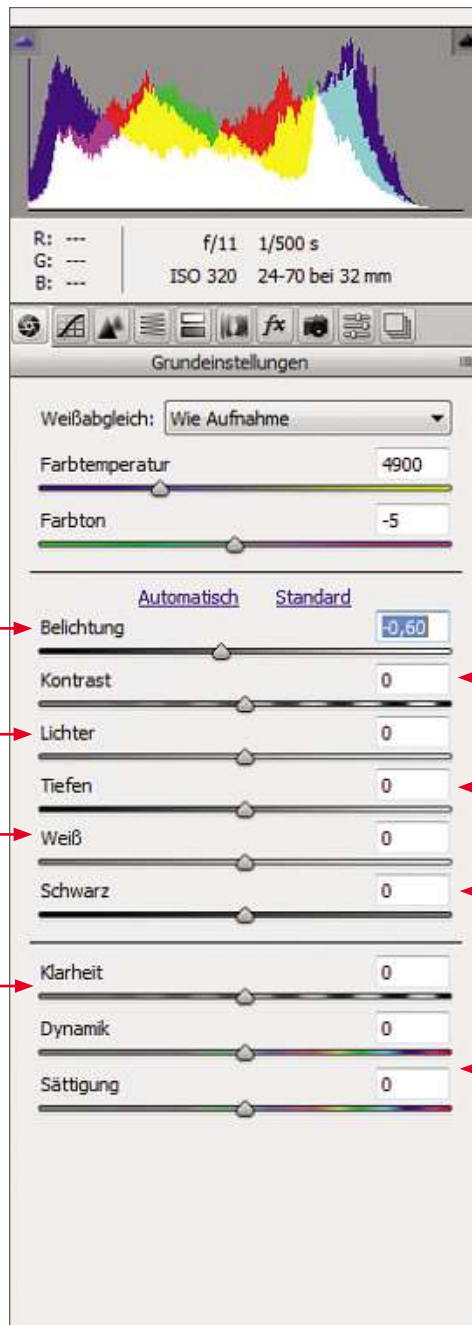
R: ---
G: ---
B: ---

f/11 1/500 s
ISO 320 24-70 bei 32 mm

Grundeinstellungen

Weißabgleich: Wie Aufnahme

Farbtemperatur 4900

Farbton -5

Automatisch Standard

Belichtung -0,60

Kontrast 0

Lichter 0

Tiefen 0

Weiß 0

Schwarz 0

Klarheit 0

Dynamik 0

Sättigung 0